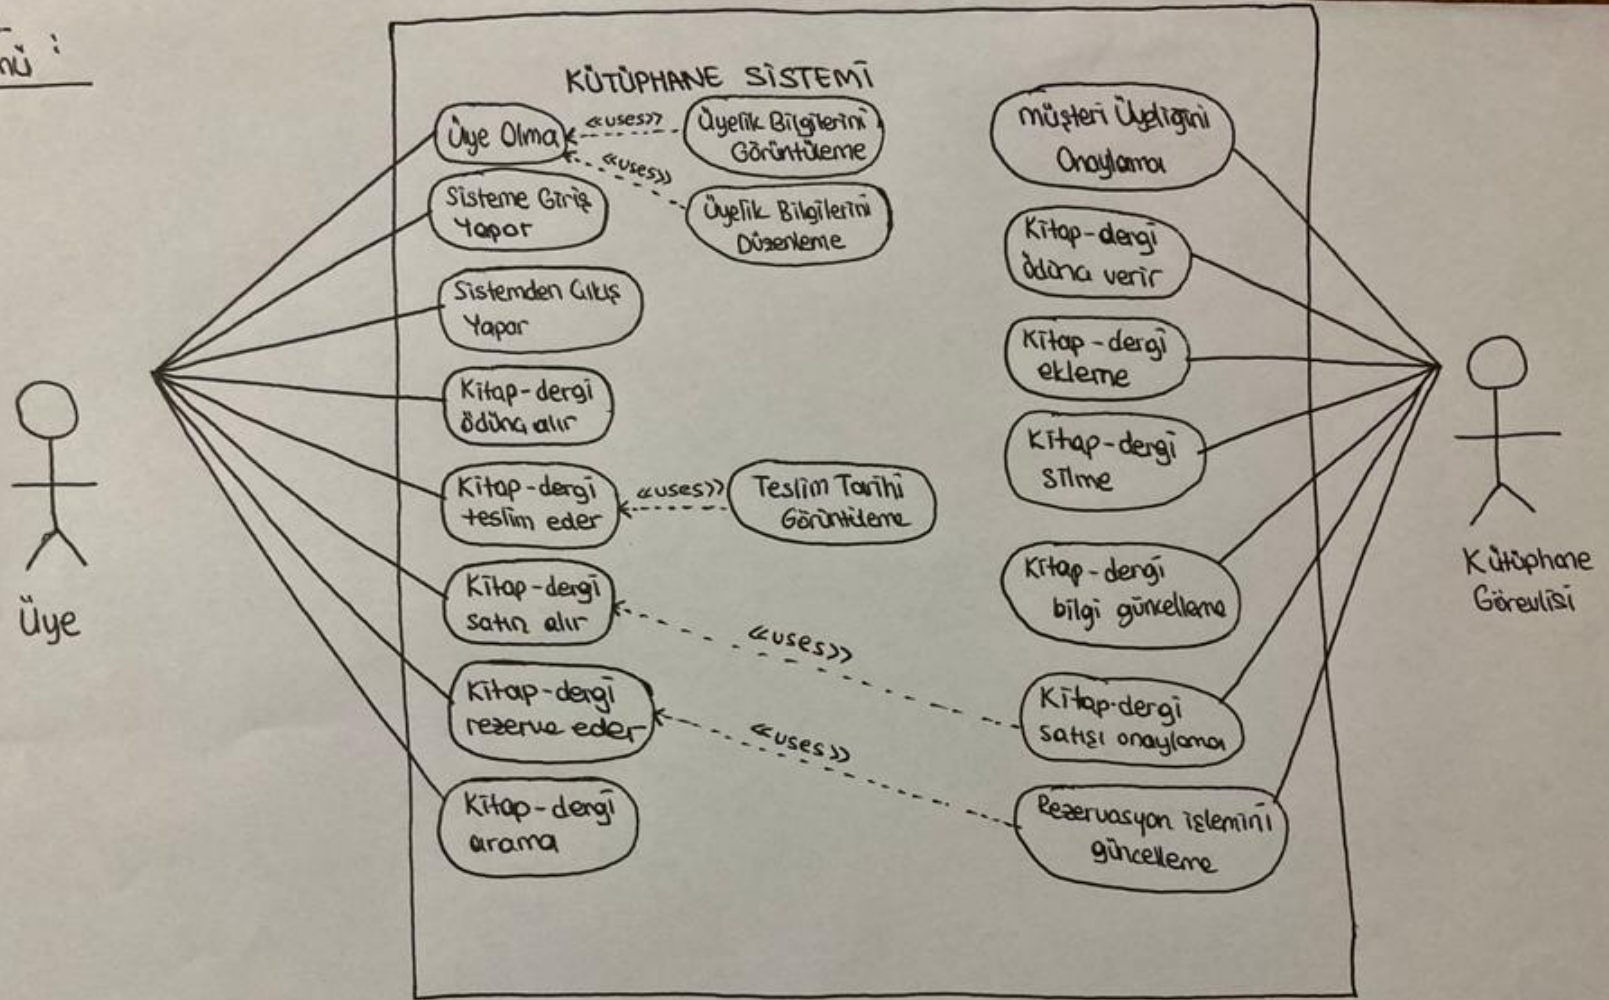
nü :

KÜTÜPHANE SİSTEMİ

Üye Olma
«uses»
Üyelik Bilgilerini Görüntüleme
«uses»
Üyelik Bilgilerini Düzenleme
Sisteme Giriş Yapar
Sistemden Çıkış Yapar
Kitap-dergi ödünç alır
Kitap-dergi teslim eder
«uses»
Teslim Tarihi Görüntüleme
Kitap-dergi satın alır
«uses»
Kitap-dergi rezerve eder
«uses»
Kitap-dergi arama

Müşteri Üyeliğini Onaylama
Kitap-dergi ödünç verir
Kitap-dergi ekleme
Kitap-dergi silme
Kitap-dergi bilgi güncelleme
Kitap-dergi satışı onaylama
Rezervasyon işlemini güncelleme

Üye

Kütüphane Görevlisi